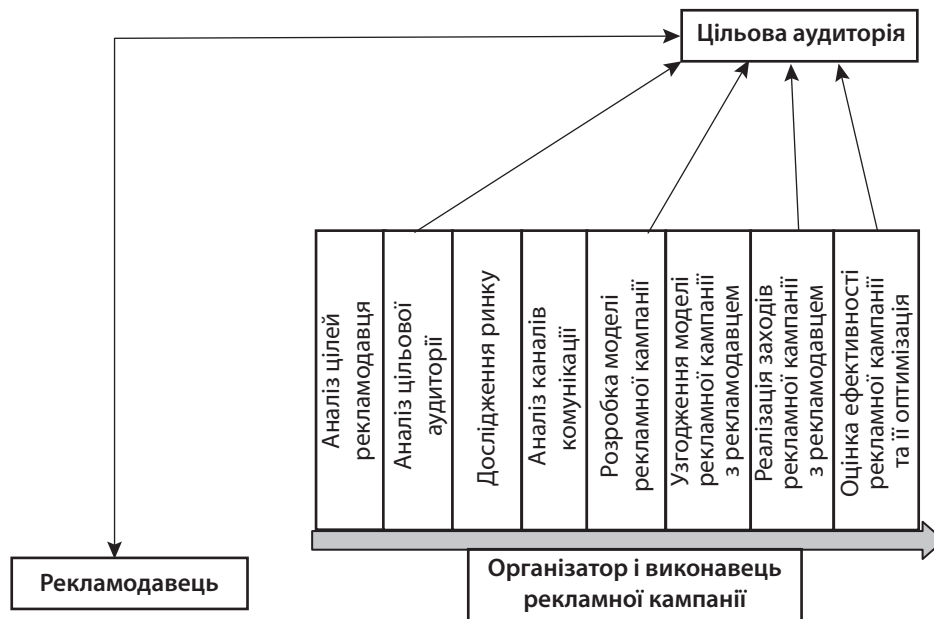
Цільова аудиторія

Аналіз цілей рекламодавця

Аналіз цільової аудиторії

Дослідження ринку

Аналіз каналів комунікації

Розробка моделі рекламної кампанії

Узгодження моделі рекламної кампанії з рекламодавцем

Реалізація заходів рекламної кампанії з рекламодавцем

Оцінка ефективності рекламної кампанії та її оптимізація

Рекламодавець

Організатор і виконавець рекламної кампанії